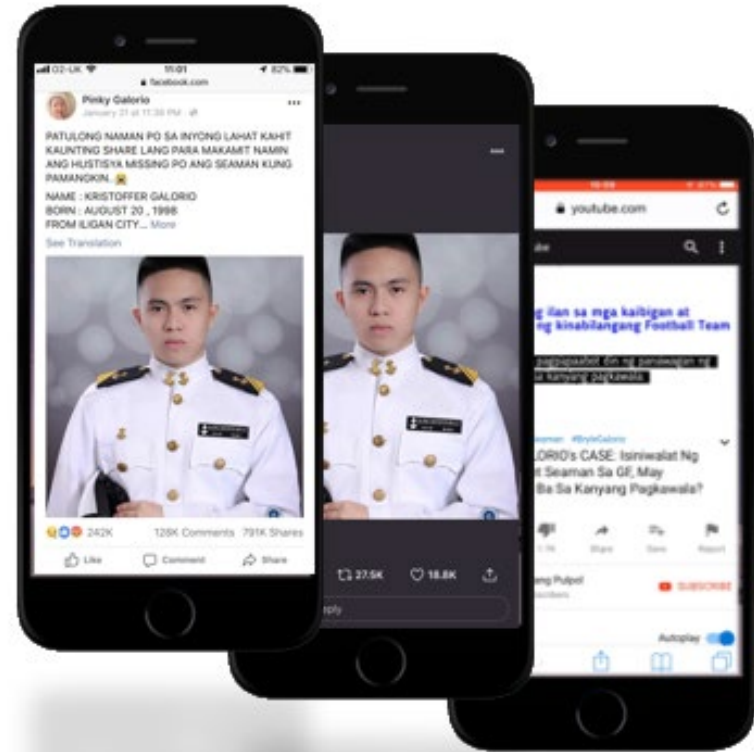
O2-UK 11:01 82%
facebook.com

Pinky Galorio
January 21 at 11:30 PM

PATULONG NAMAN PO SA INYONG LAHAT KAHIT KAUNTING SHARE LANG PARA MAKAMIT NAMIN ANG HUSTISYA MISSING PO ANG SEAMAN KUNG PAMANGKIN.

NAME : KRISTOFFER GALORIO
BORN : AUGUST 20 , 1998
FROM ILIGAN CITY... More

See Translation

242K 128K Comments 791K Shares

Like Comment Share

27.5K 18.8K

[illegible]ply

youtube.com

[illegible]g ilan sa mga kaibigan at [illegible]g kinabilangang Football Team

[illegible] pagbabalot din ng panawagan ng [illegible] kanyang pagkawala.

#BryleGalorio
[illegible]LORIO's CASE: Isiniwalat Ng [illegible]t Seaman Sa GF, May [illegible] Ba Sa Kanyang Pagkawala?

Share Save Report

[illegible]ang Pulpol

SUBSCRIBE

Autoplay